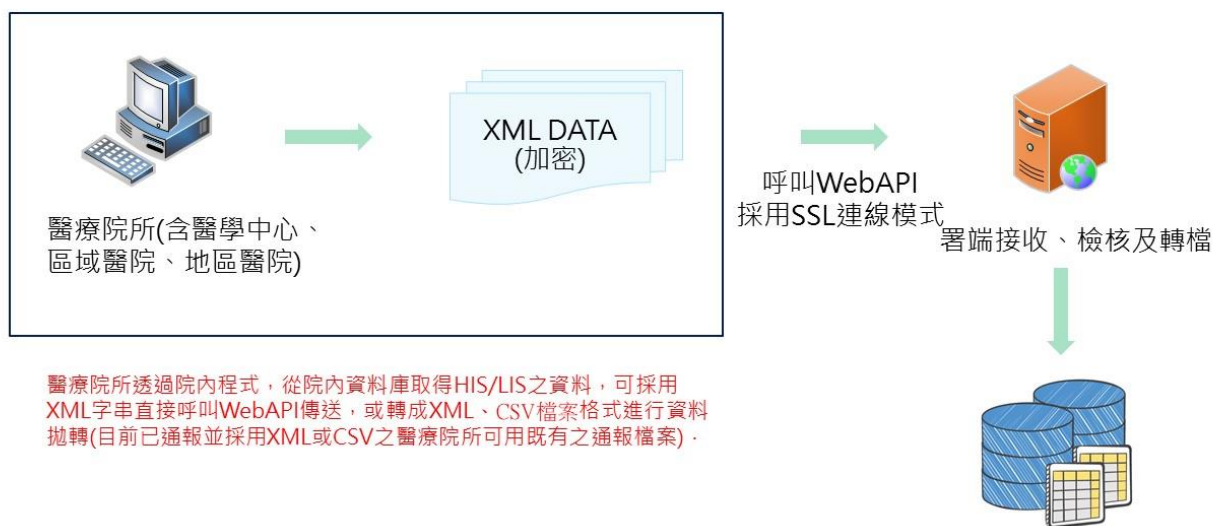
XML DATA
(加密)

醫療院所(含醫學中心、區域醫院、地區醫院)

呼叫WebAPI
採用SSL連線模式

署端接收、檢核及轉檔

醫療院所透過院內程式，從院內資料庫取得HIS/LIS之資料，可採用XML字串直接呼叫WebAPI傳送，或轉成XML、CSV檔案格式進行資料拋轉(目前已通報並採用XML或CSV之醫療院所可用既有之通報檔案)。